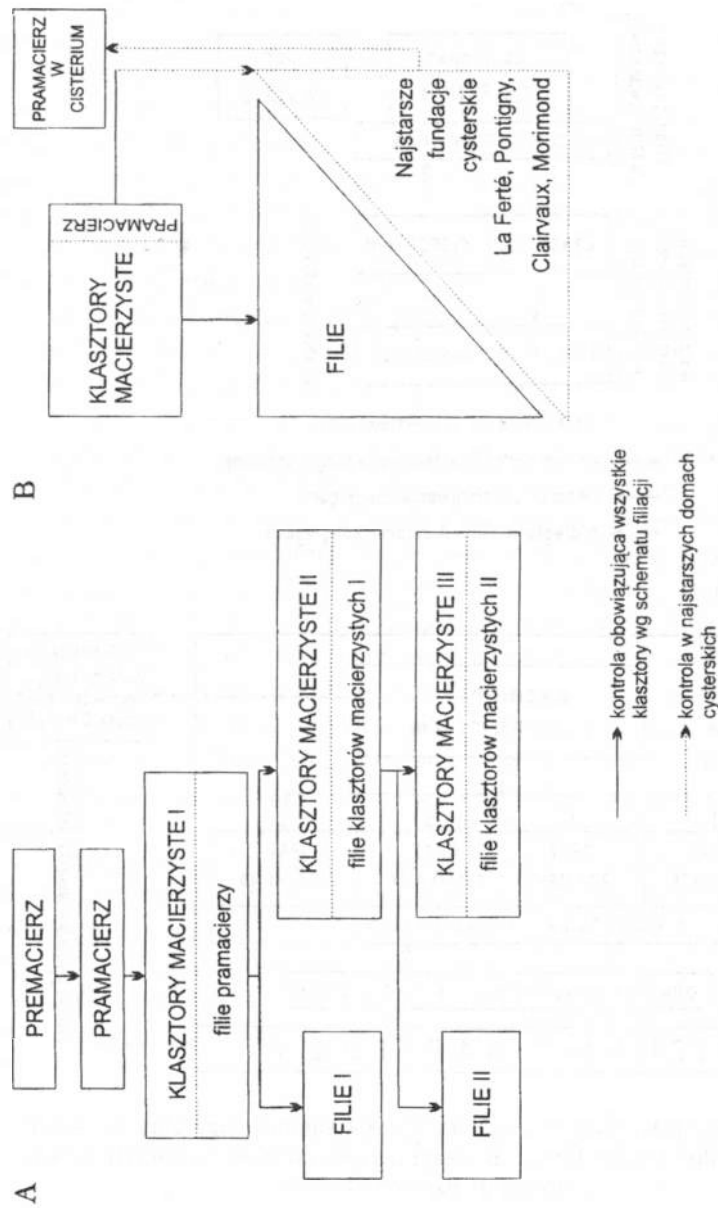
A

PREMACIERZ

PRAMACIERZ

KLASZTORY MACIERZYSTE I

filie pramacierzy

FILIE I

KLASZTORY MACIERZYSTE II

filie klasztorów macierzystych I

FILIE II

KLASZTORY MACIERZYSTE III

filie klasztorów macierzystych II

kontrola obowiązująca wszystkie klasztory wg schematu filiacji

kontrola w najstarszych domach cysterskich

B

PRAMACIERZ W CISTERIUM

KLASZTORY MACIERZYSTE

PRAMACIERZ

FILIE

Najstarsze fundacje cysterskie

La Ferté, Pontigny, Clairvaux, Morimond